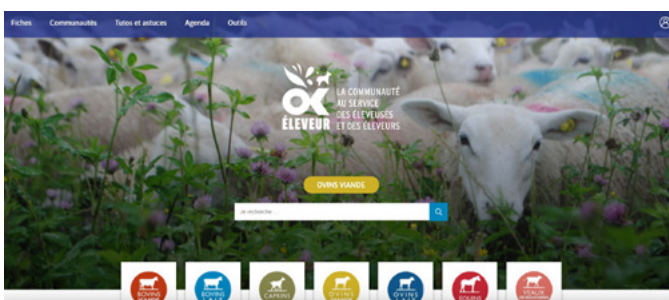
Fiches Communautés Tutos et astuces Agenda Outils

OK ÉLEVEUR

LA COMMUNAUTÉ AU SERVICE DES ÉLEVAGES ET DES ÉLEVEURS

OVINS VIANDE

Je recherche...

BOVINS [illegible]

BOVINS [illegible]

CAPRINS

OVINS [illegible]

OVINS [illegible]

EQUINS

VEAUX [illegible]